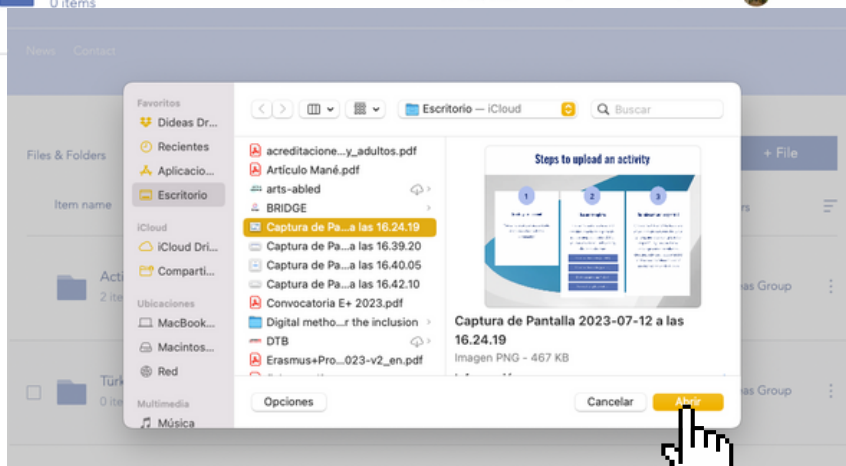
0 items

News Contact

Files & Folders

+ File

Item name

Acti
2 ite

Türk
0 ite

as Group

as Group

Favoritos
Dideas Dr...
Recientes
Aplicacio...
Escritorio
iCloud
iCloud Dri...
Comparti...
Ubicaciones
MacBook...
Macintos...
Red
Multimedia
Música

Escritorio — iCloud

Buscar

acreditacione...y_adultos.pdf
Artículo Mané.pdf
arts-abled
BRIDGE
Captura de Pa...a las 16.24.19
Captura de Pa...a las 16.39.20
Captura de Pa...a las 16.40.05
Captura de Pa...a las 16.42.10
Convocatoria E+ 2023.pdf
Digital metho...r the inclusion
DTB
Erasmus+Pro...023-v2_en.pdf

Steps to upload an activity

1 2 3

Captura de Pantalla 2023-07-12 a las 16.24.19
Imagen PNG - 467 KB

Opciones

Cancelar

Abrir